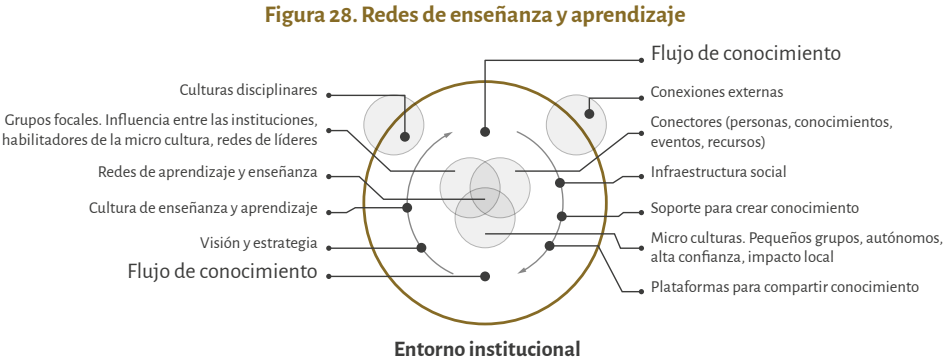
Figura 28. Redes de enseñanza y aprendizaje

Flujo de conocimiento

Culturas disciplinares

Grupos focales. Influencia entre las instituciones, habilitadores de la micro cultura, redes de líderes

Redes de aprendizaje y enseñanza

Cultura de enseñanza y aprendizaje

Visión y estrategia

Flujo de conocimiento

Conexiones externas

Conectores (personas, conocimientos, eventos, recursos)

Infraestructura social

Soporte para crear conocimiento

Micro culturas. Pequeños grupos, autónomos, alta confianza, impacto local

Plataformas para compartir conocimiento

Entorno institucional